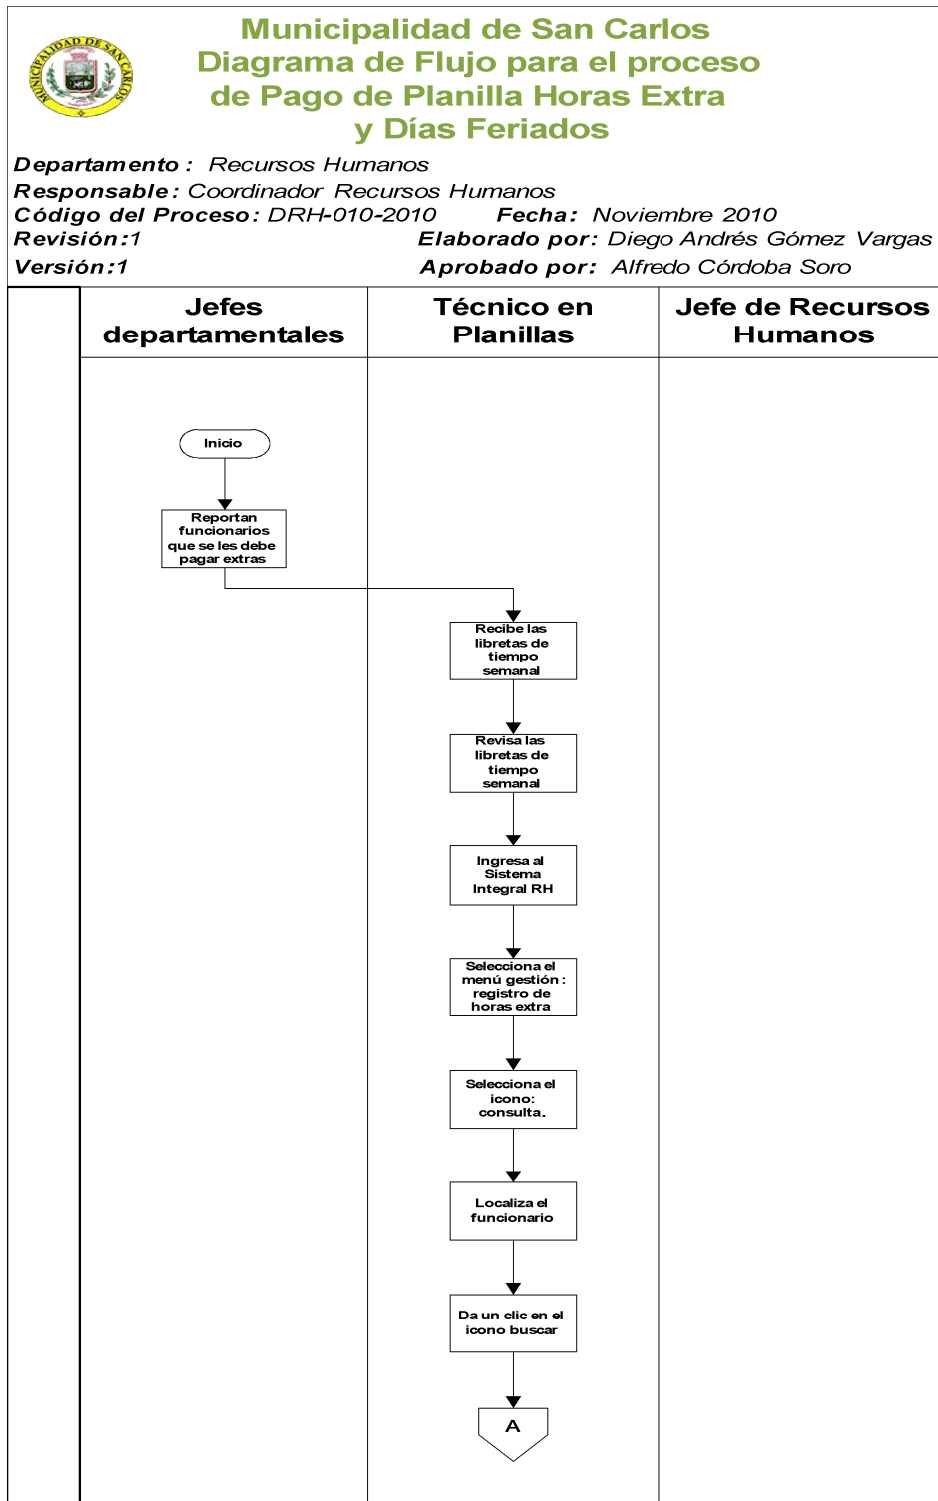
MUNICIPALIDAD DE SAN CARLOS

Municipalidad de San Carlos
Diagrama de Flujo para el proceso de Pago de Planilla Horas Extra y Días Feriados

Departamento : Recursos Humanos
Responsable: Coordinador Recursos Humanos
Código del Proceso: DRH-010-2010 Fecha: Noviembre 2010
Revisión:1 Elaborado por: Diego Andrés Gómez Vargas
Versión:1 Aprobado por: Alfredo Córdoba Soro

| Jefes departamentales | Técnico en Planillas | Jefe de Recursos Humanos |
|---|---|---|

Inicio

Reportan funcionarios que se les debe pagar extras

Recibe las libretas de tiempo semanal

Revisa las libretas de tiempo semanal

Ingresa al Sistema Integral RH

Selecciona el menú gestión: registro de horas extra

Selecciona el icono: consulta.

Localiza el funcionario

Da un clic en el icono buscar

A